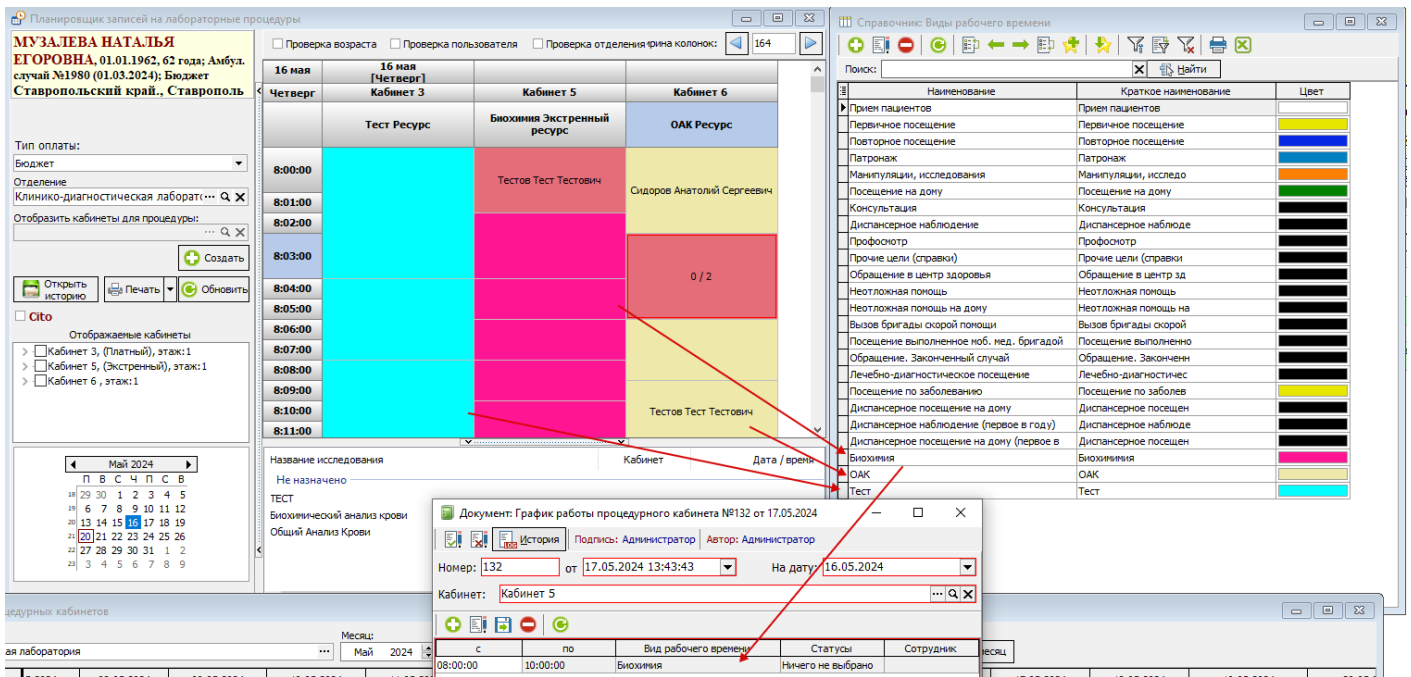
Планировщик записей на лабораторные процедуры

МУЗАЛЕВА НАТАЛЬЯ ЕГОРОВНА, 01.01.1962, 62 года; Амбул. случай №1980 (01.03.2024); Бюджет Ставропольский край., Ставрополь

Тип оплаты:
Бюджет
Отделение
Клинико-диагностическая лаборато
Отобразить кабинеты для процедуры:
Создать
Открыть историю
Печать
Обновить
Cito
Отображаемые кабинеты
Кабинет 3, (Платный), этаж:1
Кабинет 5, (Экстренный), этаж:1
Кабинет 6 , этаж:1

Май 2024
П В С Ч П С В
18 29 30 1 2 3 4 5
19 6 7 8 9 10 11 12
20 13 14 15 16 17 18 19
21 20 21 22 23 24 25 26
22 27 28 29 30 31 1 2
23 3 4 5 6 7 8 9

Проверка возраста Проверка пользователя Проверка отделения ирина колонок: 164

| 16 мая | 16 мая [Четверг] | | |
|---|---|---|---|
| Четверг | Кабинет 3 | Кабинет 5 | Кабинет 6 |
| | Тест Ресурс | Биохимия Экстренный ресурс | ОАК Ресурс |
| 8:00:00 | | Тестов Тест Тестович | Сидоров Анатолий Сергеевич |
| 8:01:00 | | | |
| 8:02:00 | | | |
| 8:03:00 | | | 0 / 2 |
| 8:04:00 | | | |
| 8:05:00 | | | |
| 8:06:00 | | | |
| 8:07:00 | | | |
| 8:08:00 | | | |
| 8:09:00 | | | |
| 8:10:00 | | | Тестов Тест Тестович |
| 8:11:00 | | | |

Название исследования Кабинет Дата / время
Не назначено
ТЕСТ
Биохимический анализ крови
Общий Анализ Крови

Справочник: Виды рабочего времени
Поиск: Найти

| Наименование | Краткое наименование | Цвет |
|---|---|---|
| Прием пациентов | Прием пациентов | |
| Первичное посещение | Первичное посещение | |
| Повторное посещение | Повторное посещение | |
| Патронаж | Патронаж | |
| Манипуляции, исследования | Манипуляции, исследо | |
| Посещение на дому | Посещение на дому | |
| Консультация | Консультация | |
| Диспансерное наблюдение | Диспансерное наблюде | |
| Профосмотр | Профосмотр | |
| Прочие цели (справки) | Прочие цели (справки | |
| Обращение в центр здоровья | Обращение в центр зд | |
| Неотложная помощь | Неотложная помощь | |
| Неотложная помощь на дому | Неотложная помощь на | |
| Вызов бригады скорой помощи | Вызов бригады скорой | |
| Посещение выполненное моб. мед. бригадой | Посещение выполненно | |
| Обращение. Законченный случай | Обращение. Закончен | |
| Лечебно-диагностическое посещение | Лечебно-диагностичес | |
| Посещение по заболеванию | Посещение по заболев | |
| Диспансерное посещение на дому | Диспансерное посещен | |
| Диспансерное наблюдение (первое в году) | Диспансерное наблюде | |
| Диспансерное посещение на дому (первое в | Диспансерное посещен | |
| Биохимия | Биохимия | |
| ОАК | ОАК | |
| Тест | Тест | |

Документ: График работы процедурного кабинета №132 от 17.05.2024
История Подпись: Администратор Автор: Администратор
Номер: 132 от 17.05.2024 13:43:43 На дату: 16.05.2024
Кабинет: Кабинет 5

| с | по | Вид рабочего времени | Статусы | Сотрудник |
|---|---|---|---|---|
| 08:00:00 | 10:00:00 | Биохимия | Ничего не выбрано | |

цедурных кабинетов
ая лаборатория
Месяц:
Май 2024
месяц